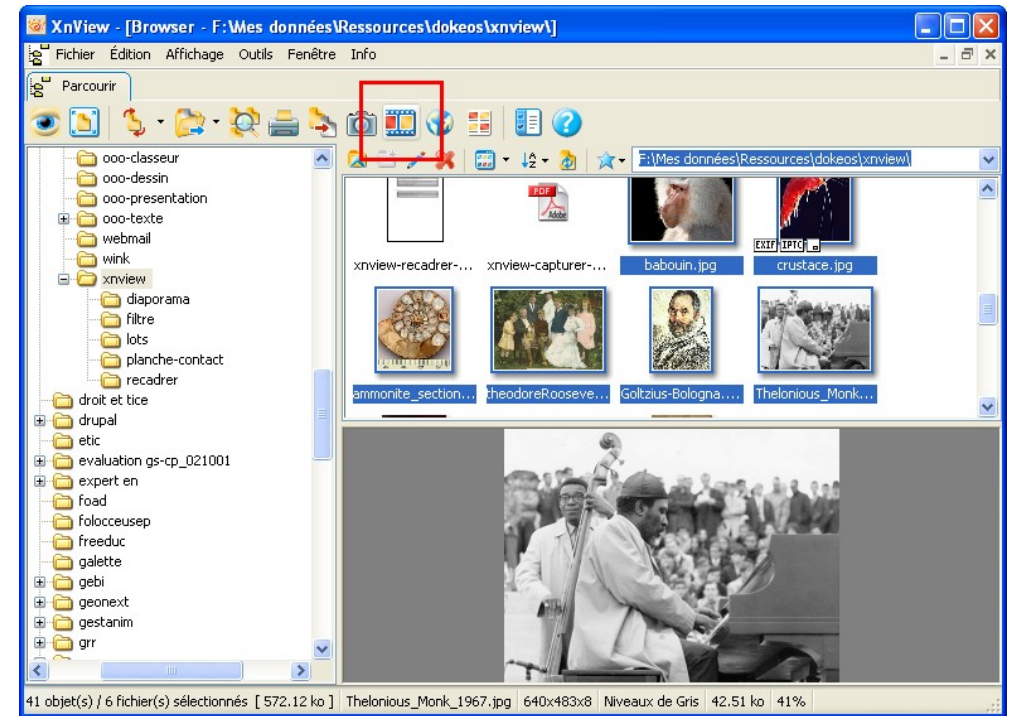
XnView - [Browser - F:\Mes données\Ressources\dokeos\xnview\]

Fichier Édition Affichage Outils Fenêtre Info

Parcourir

F:\Mes données\Ressources\dokeos\xnview\

ooo-classeur
ooo-dessin
ooo-presentation
ooo-texte
webmail
wink
xnview
diaporama
filtre
lots
planche-contact
recadrer
droit et tice
drupal
etic
evaluation gs-cp_021001
expert en
foad
folocceusep
freeduc
galette
gebi
geonext
gestanim
grr

PDF Adobe

EXIF IPTC

xnview-recadrer-... xnview-capturer-... babouin.jpg crustace.jpg

ammonite_section... theodoreRooseve... Goltzius-Bologna.... Thelonious_Monk...

41 objet(s) / 6 fichier(s) sélectionnés [ 572.12 ko ] Thelonious_Monk_1967.jpg 640x483x8 Niveaux de Gris 42.51 ko 41%